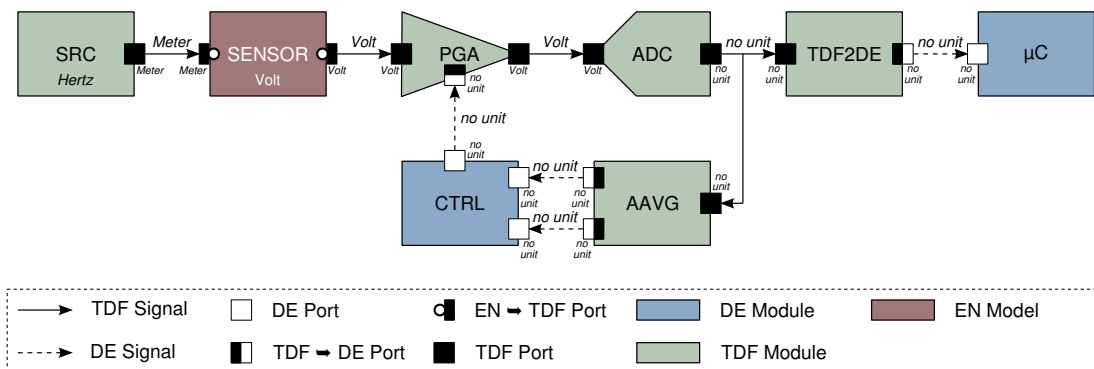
SRC
Hertz
Meter
Meter
Meter
SENSOR
Volt
Volt
Volt
Volt
PGA
Volt
Volt
Volt
ADC
no unit
no unit
no unit
TDF2DE
no unit
no unit
no unit
µC
no unit
no unit
no unit
CTRL
no unit
no unit
no unit
no unit
no unit
no unit
no unit
AAVG
no unit
no unit
no unit
no unit

TDF Signal
DE Port
EN ➡ TDF Port
DE Module
EN Model
DE Signal
TDF ➡ DE Port
TDF Port
TDF Module